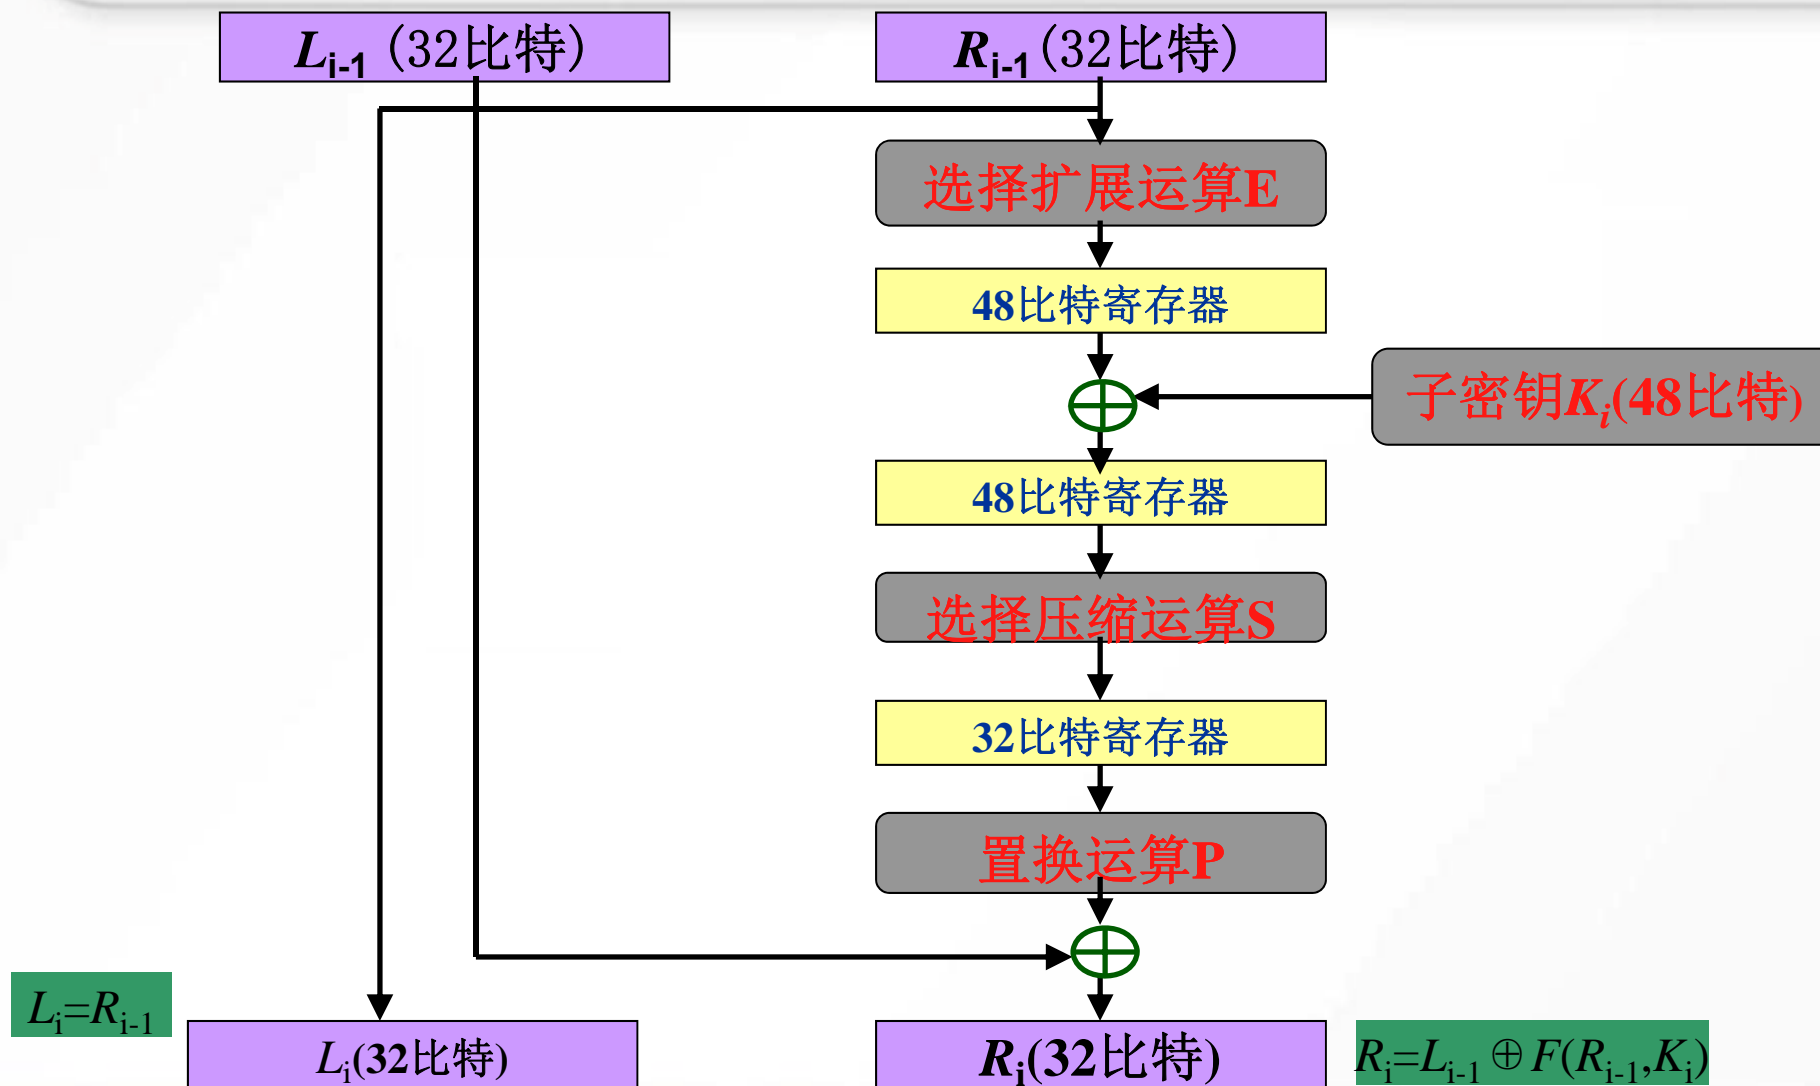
$L_{i-1}$（32比特）

$R_{i-1}$（32比特）

选择扩展运算E

48比特寄存器

子密钥$K_i$(48比特)

48比特寄存器

选择压缩运算S

32比特寄存器

置换运算P

$L_i=R_{i-1}$

$L_i$(32比特)

$R_i$(32比特)

$R_i=L_{i-1}\oplus F(R_{i-1},K_i)$